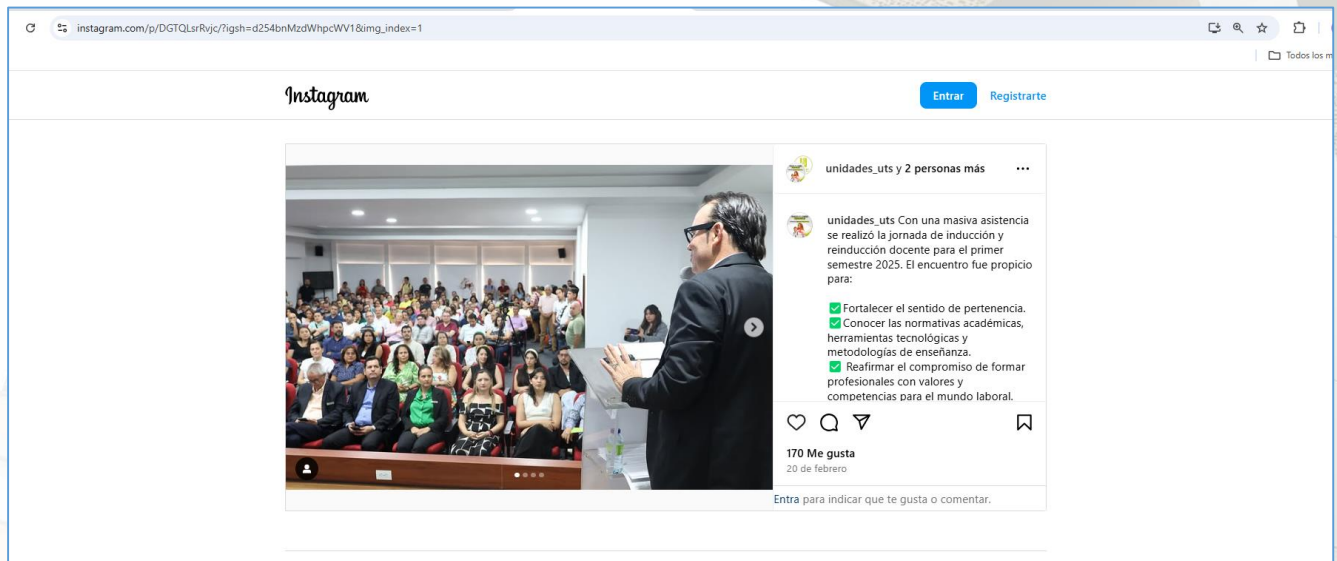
instagram.com/p/DGTQLsrRvjc/?igsh=d254bnMzdWhpcWV1&img_index=1

Todos los m

Instagram

Entrar Registrarte

unidades_uts y 2 personas más ···

unidades_uts Con una masiva asistencia se realizó la jornada de inducción y reinducción docente para el primer semestre 2025. El encuentro fue propicio para:

✅Fortalecer el sentido de pertenencia.
✅Conocer las normativas académicas, herramientas tecnológicas y metodologías de enseñanza.
✅ Reafirmar el compromiso de formar profesionales con valores y competencias para el mundo laboral.

170 Me gusta
20 de febrero

Entra para indicar que te gusta o comentar.